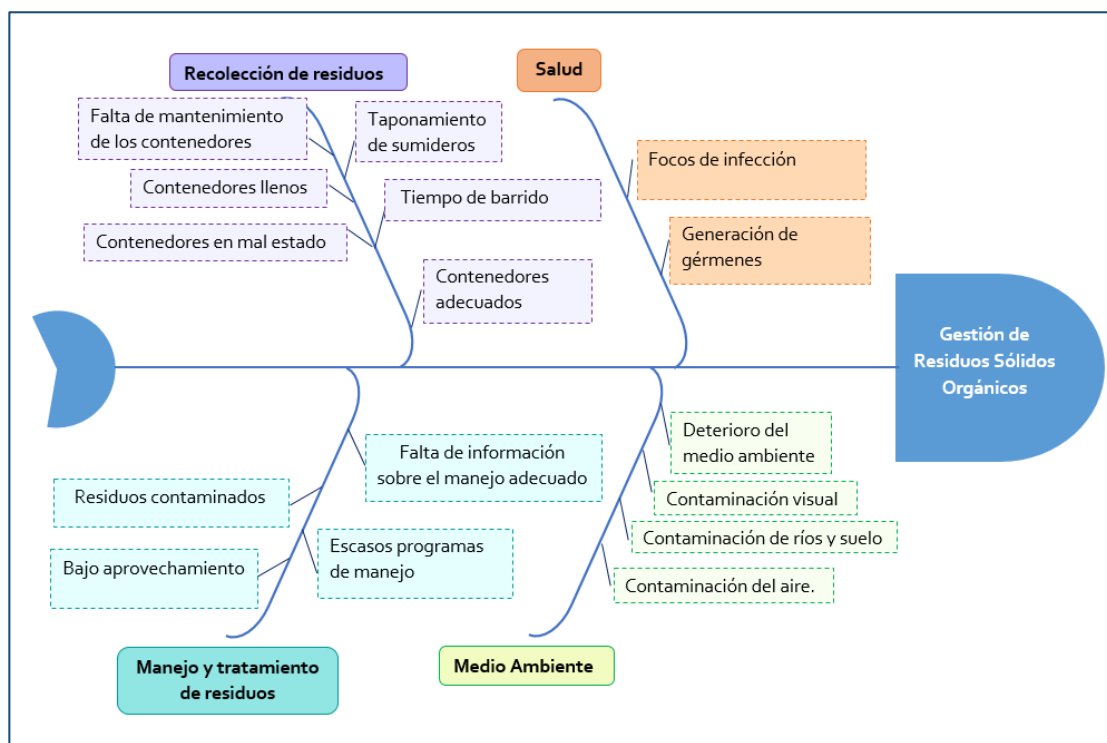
Recolección de residuos

Falta de mantenimiento de los contenedores

Taponamiento de sumideros

Contenedores llenos

Tiempo de barrido

Contenedores en mal estado

Contenedores adecuados

Salud

Focos de infección

Generación de gérmenes

Gestión de Residuos Sólidos Orgánicos

Falta de información sobre el manejo adecuado

Residuos contaminados

Escasos programas de manejo

Bajo aprovechamiento

Manejo y tratamiento de residuos

Deterioro del medio ambiente

Contaminación visual

Contaminación de ríos y suelo

Contaminación del aire.

Medio Ambiente